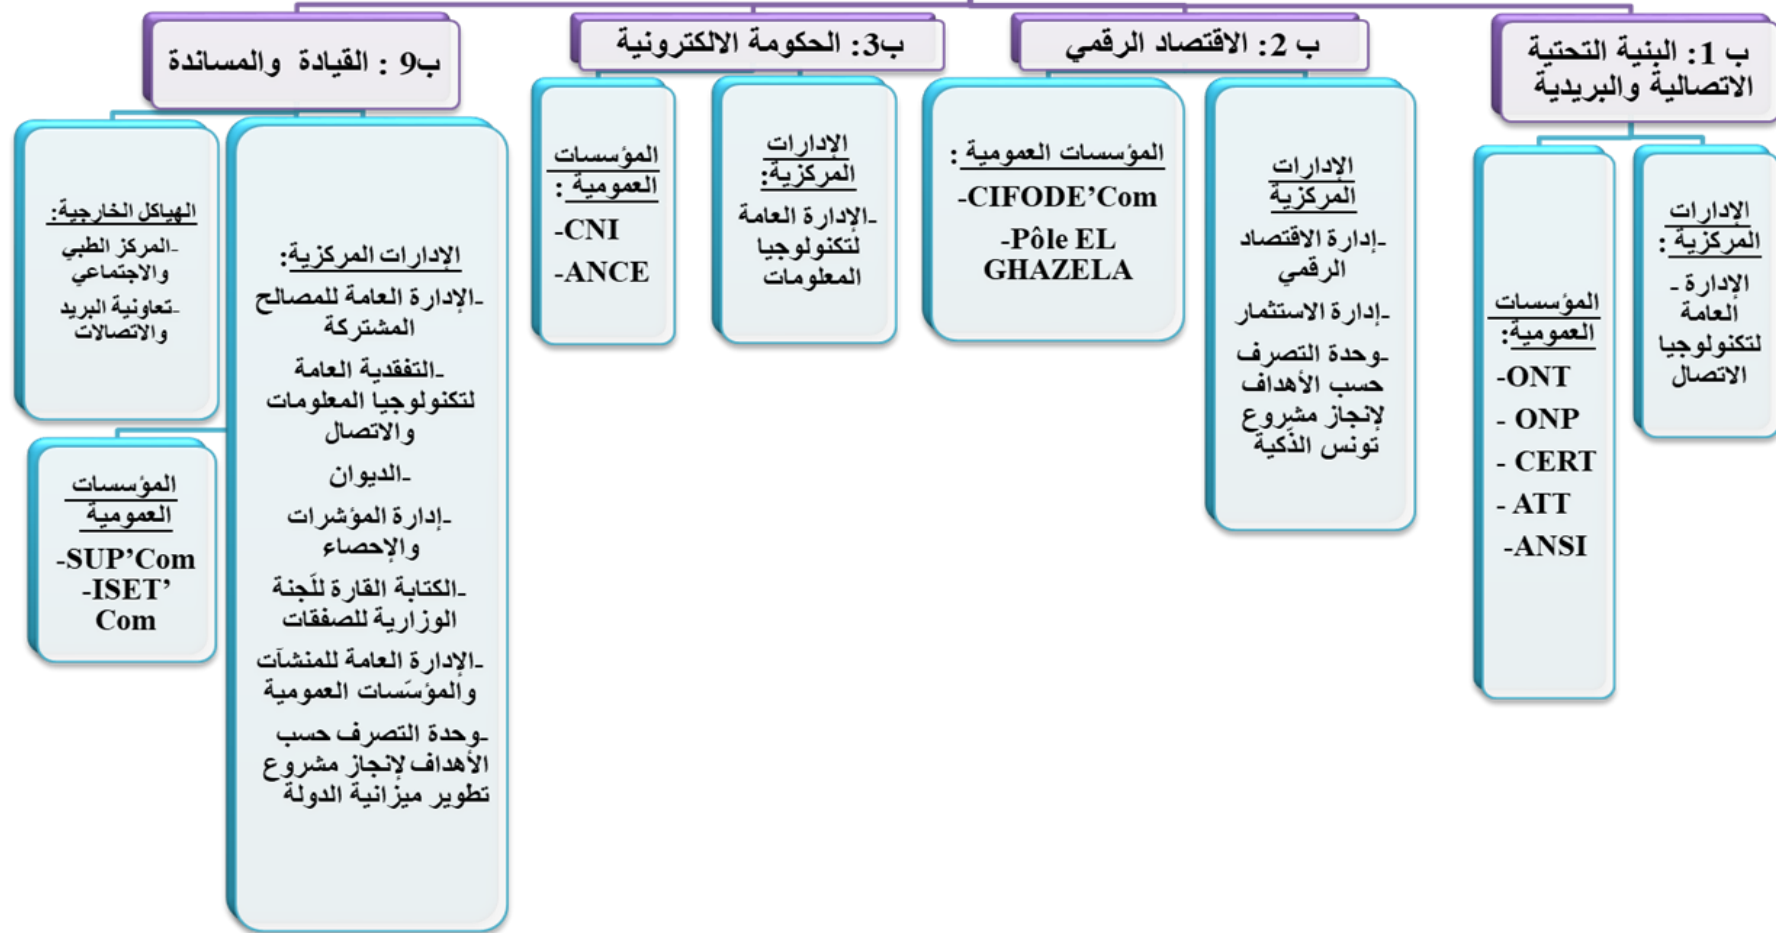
ب 1: البنية التحتية الاتصالية والبريدية

الإدارات المركزية :
الإدارة - العامة لتكنولوجيا الاتصال

المؤسسات العمومية:
-ONT
- ONP
- CERT
- ATT
-ANSI

ب 2: الاقتصاد الرقمي

الإدارات المركزية
-إدارة الاقتصاد الرقمي
-إدارة الاستثمار
-وحدة التصرف حسب الأهداف لإنجاز مشروع تونس الذكية

المؤسسات العمومية :
-CIFODE'Com
-Pôle EL GHAZELA

ب3: الحكومة الالكترونية

الإدارات المركزية:
-الإدارة العامة لتكنولوجيا المعلومات

المؤسسات العمومية :
-CNI
-ANCE

ب9 : القيادة والمساندة

الإدارات المركزية:
-الإدارة العامة للمصالح المشتركة
-التفقدية العامة لتكنولوجيا المعلومات والاتصال
-الديوان
-إدارة المؤشرات والإحصاء
-الكتابة القارة للّجنة الوزارية للصفقات
-الإدارة العامة للمنشآت والمؤسّسات العمومية
-وحدة التصرف حسب الأهداف لإنجاز مشروع تطوير ميزانية الدولة

الهياكل الخارجية:
-المركز الطبي والاجتماعي
-تعاونية البريد والاتصالات

المؤسسات العمومية
-SUP'Com
-ISET' Com